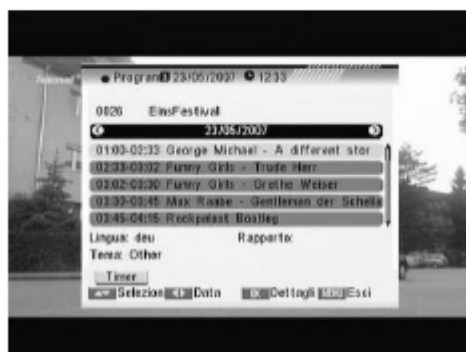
Program 23/05/2007 12:33

0026 EinsFestival

23/05/2007

01:00-02:33 George Michael - A different stor

02:33-03:02 Funny Girls - Trude Herr

03:02-03:30 Funny Girls - Grethe Weiser

03:30-03:45 Max Raabe - Gentleman der Schella

03:45-04:15 Rockpalast Bootleg

Lingua: deu Rapporto:

Tema: Other

Timer

Selezion Data Dettagli Esci